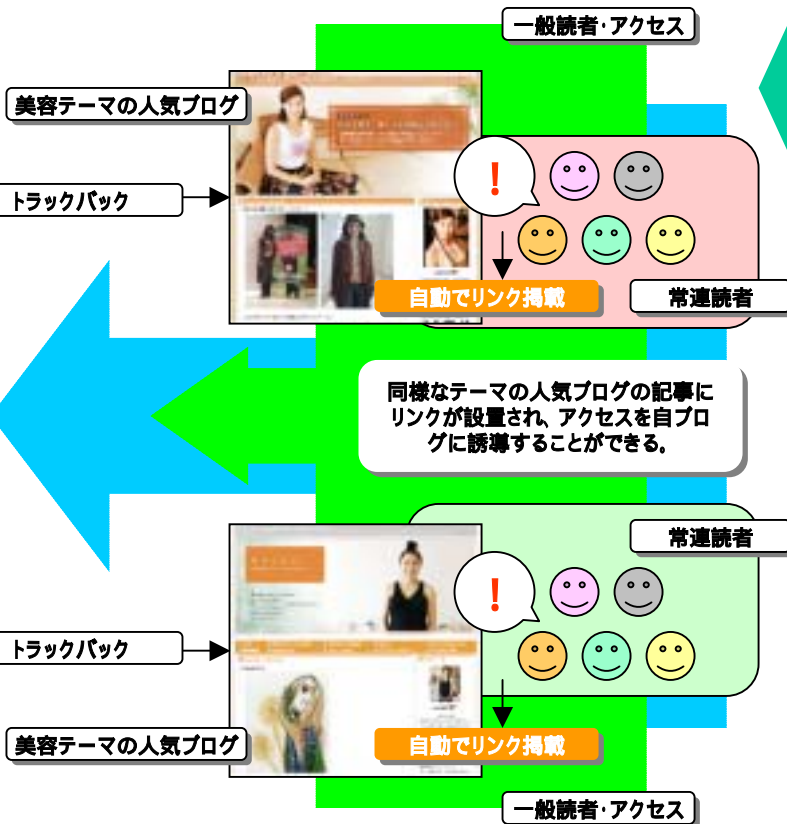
一般読者･アクセス

美容テーマの人気ブログ

トラックバック

!

自動でリンク掲載

常連読者

同様なテーマの人気ブログの記事にリンクが設置され、アクセスを自ブログに誘導することができる。

常連読者

トラックバック

!

美容テーマの人気ブログ

自動でリンク掲載

一般読者･アクセス